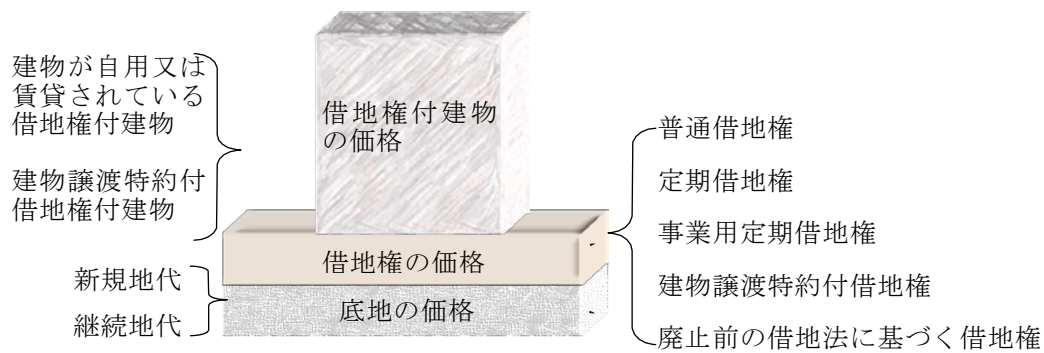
建物が自用又は賃貸されている借地権付建物

建物譲渡特約付借地権付建物

借地権付建物の価格

普通借地権

定期借地権

事業用定期借地権

建物譲渡特約付借地権

廃止前の借地法に基づく借地権

借地権の価格

新規地代

継続地代

底地の価格